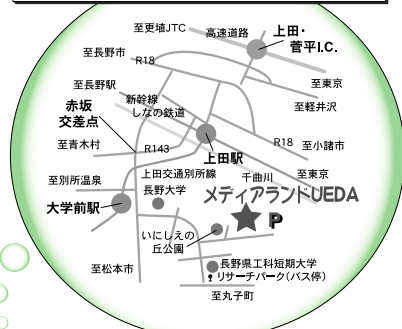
至更埴JTC
高速道路
上田・菅平I.C.
至長野市
R18
至東京
至長野駅
至軽井沢
新幹線
しなの鉄道
赤坂交差点
至青木村
R143
上田駅
R18
至小諸市
千曲川
至東京
至別所温泉
上田交通別所線
長野大学
メディアランドUEDA
大学前駅
P
いにしえの丘公園
長野県工科短期大学
リサーチパーク(バス停)
至松本市
至丸子町